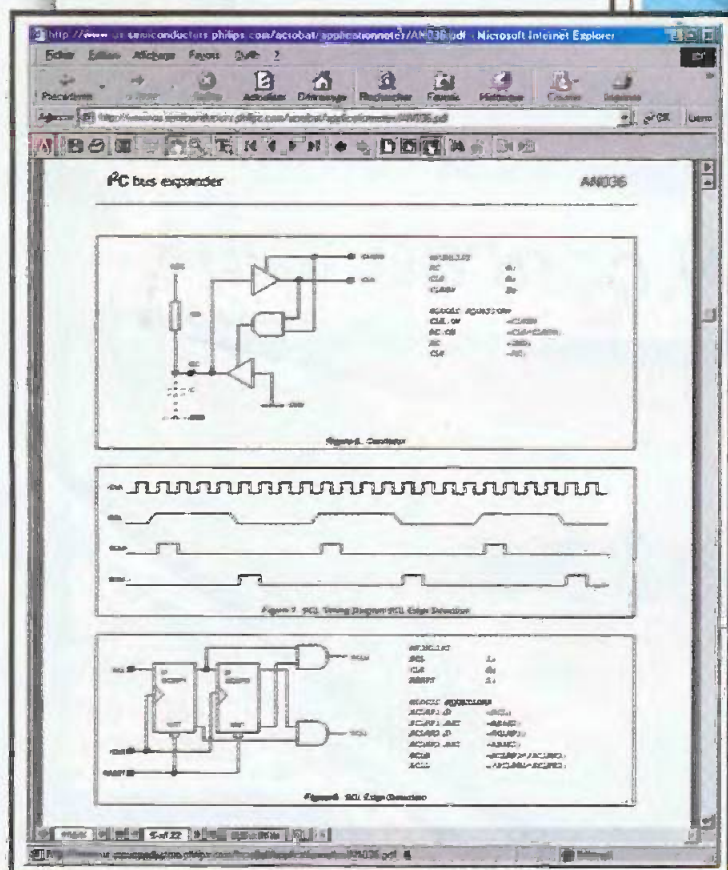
http://www.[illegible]semiconductors.philips.com/acrobat/applicationnotes/AN036.pdf - Microsoft Internet Explorer

Fichier Edition Affichage Favoris Outils ?

Précédente Suivante Arrêter Actualiser Démarrage Rechercher Favoris Historique Courrier Imprimer

Adresse http://www.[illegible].philips.com/acrobat/applicationnotes/AN036.pdf OK Liens

$I^2C$ bus expander

AN036

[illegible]

Figure 6. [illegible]

Figure 7. SCL Timing Diagram SCL Edge Detection

Figure 8. SCL Edge Detection

5 of 22